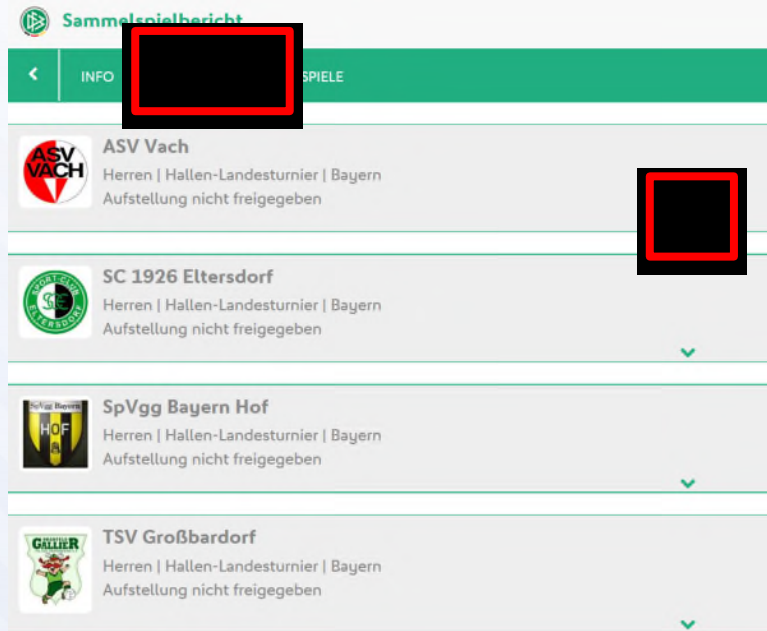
Sammelspielbericht

INFO

SPIELE

ASV VACH

ASV Vach
Herren | Hallen-Landesturnier | Bayern
Aufstellung nicht freigegeben

SPORT-CLUB SCE ELTERSDORF

SC 1926 Eltersdorf
Herren | Hallen-Landesturnier | Bayern
Aufstellung nicht freigegeben

SpVgg Bayern HOF

SpVgg Bayern Hof
Herren | Hallen-Landesturnier | Bayern
Aufstellung nicht freigegeben

GALLIER

TSV Großbardorf
Herren | Hallen-Landesturnier | Bayern
Aufstellung nicht freigegeben